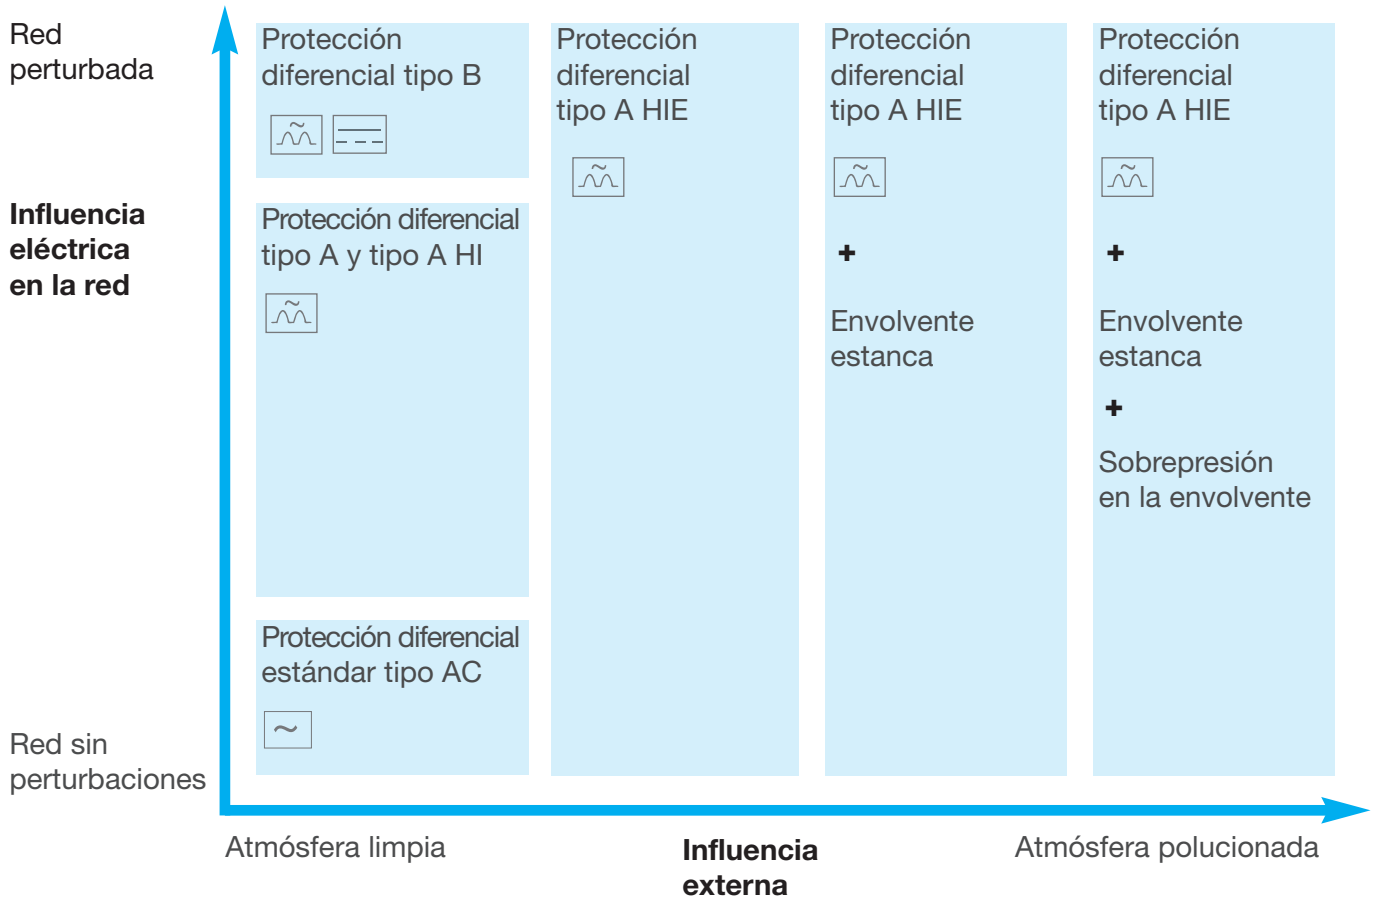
Red perturbada

Influencia eléctrica en la red

Red sin perturbaciones

Protección diferencial tipo B

Protección diferencial tipo A y tipo A HI

Protección diferencial estándar tipo AC

Protección diferencial tipo A HIE

Protección diferencial tipo A HIE

+

Envolvente estanca

Protección diferencial tipo A HIE

+

Envolvente estanca

+

Sobrepresión en la envolvente

Atmósfera limpia

Influencia externa

Atmósfera polucionada